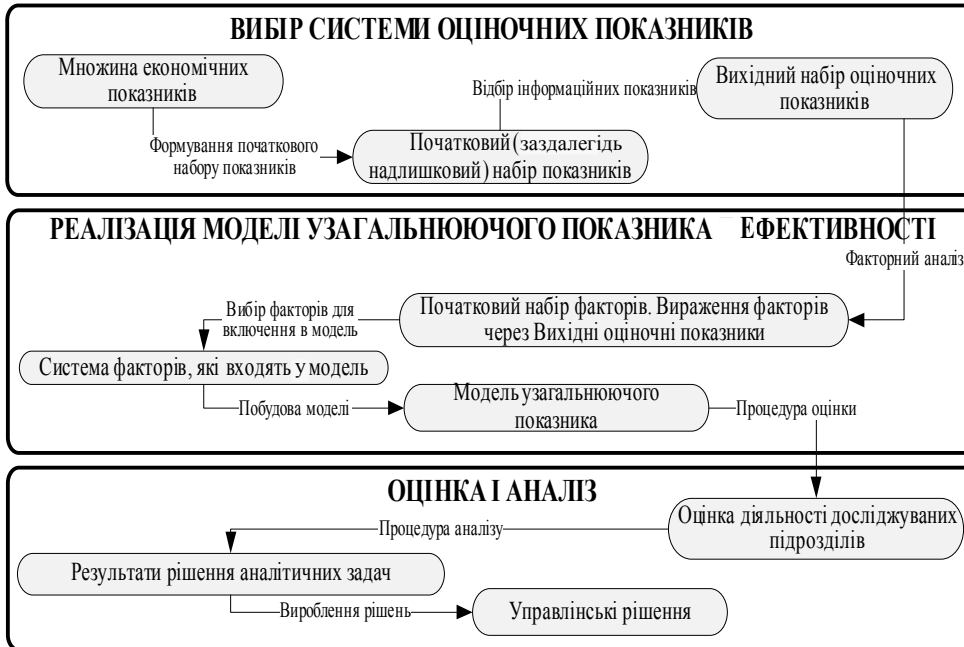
ВИБІР СИСТЕМИ ОЦІНОЧНИХ ПОКАЗНИКІВ

Множина економічних показників

Відбір інформаційних показників

Вихідний набір оціночних показників

Формування початкового набору показників

Початковий (заздалегідь надлишковий) набір показників

РЕАЛІЗАЦІЯ МОДЕЛІ УЗАГАЛЬНЮЮЧОГО ПОКАЗНИКА ЕФЕКТИВНОСТІ

Факторний аналіз

Вибір факторів для включення в модель

Початковий набір факторів. Вираження факторів через Вихідні оціночні показники

Система факторів, які входять у модель

Побудова моделі

Модель узагальнюючого показника

Процедура оцінки

ОЦІНКА І АНАЛІЗ

Процедура аналізу

Оцінка діяльності досліджуваних підрозділів

Результати рішення аналітичних задач

Вироблення рішень

Управлінські рішення